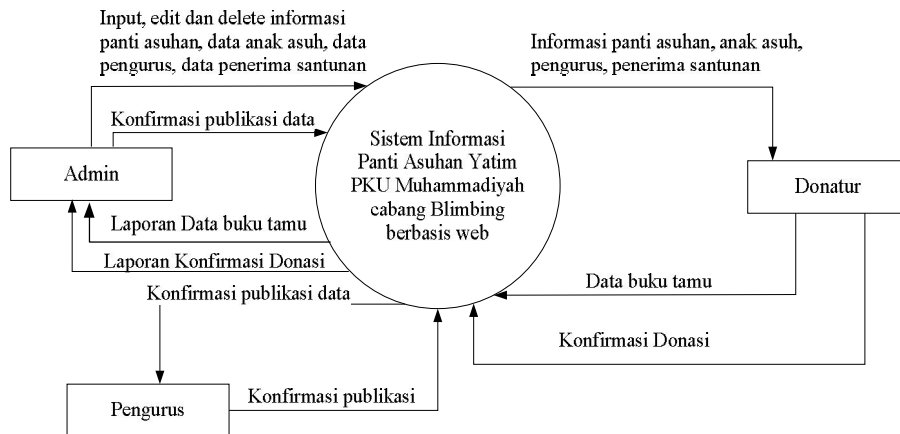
Input, edit dan delete informasi panti asuhan, data anak asuh, data pengurus, data penerima santunan

Informasi panti asuhan, anak asuh, pengurus, penerima santunan

Konfirmasi publikasi data

Sistem Informasi Panti Asuhan Yatim PKU Muhammadiyah cabang Blimbing berbasis web

Admin

Donatur

Laporan Data buku tamu

Laporan Konfirmasi Donasi

Konfirmasi publikasi data

Data buku tamu

Konfirmasi Donasi

Konfirmasi publikasi

Pengurus